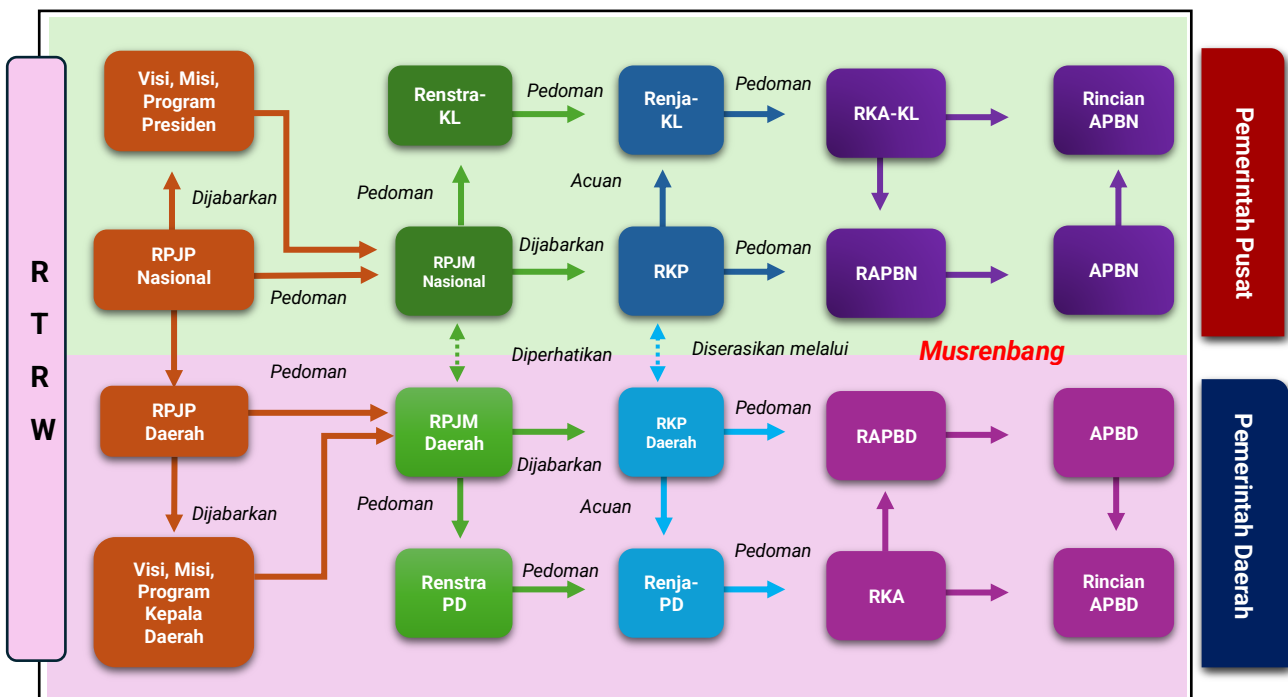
R
T
R
W

Visi, Misi, Program Presiden

Dijabarkan

RPJP Nasional

Pedoman

Renstra-KL

Pedoman

RPJM Nasional

Pedoman

Renja-KL

Acuan

Dijabarkan

RKP

Pedoman

RKA-KL

RAPBN

Rincian APBN

APBN

Pemerintah Pusat

Diperhatikan

Diserasikan melalui

Musrenbang

Pedoman

RPJP Daerah

RPJM Daerah

Dijabarkan

RKP Daerah

Pedoman

RAPBD

APBD

Dijabarkan

Pedoman

Acuan

Visi, Misi, Program Kepala Daerah

Renstra PD

Pedoman

Renja-PD

Pedoman

RKA

Rincian APBD

Pemerintah Daerah